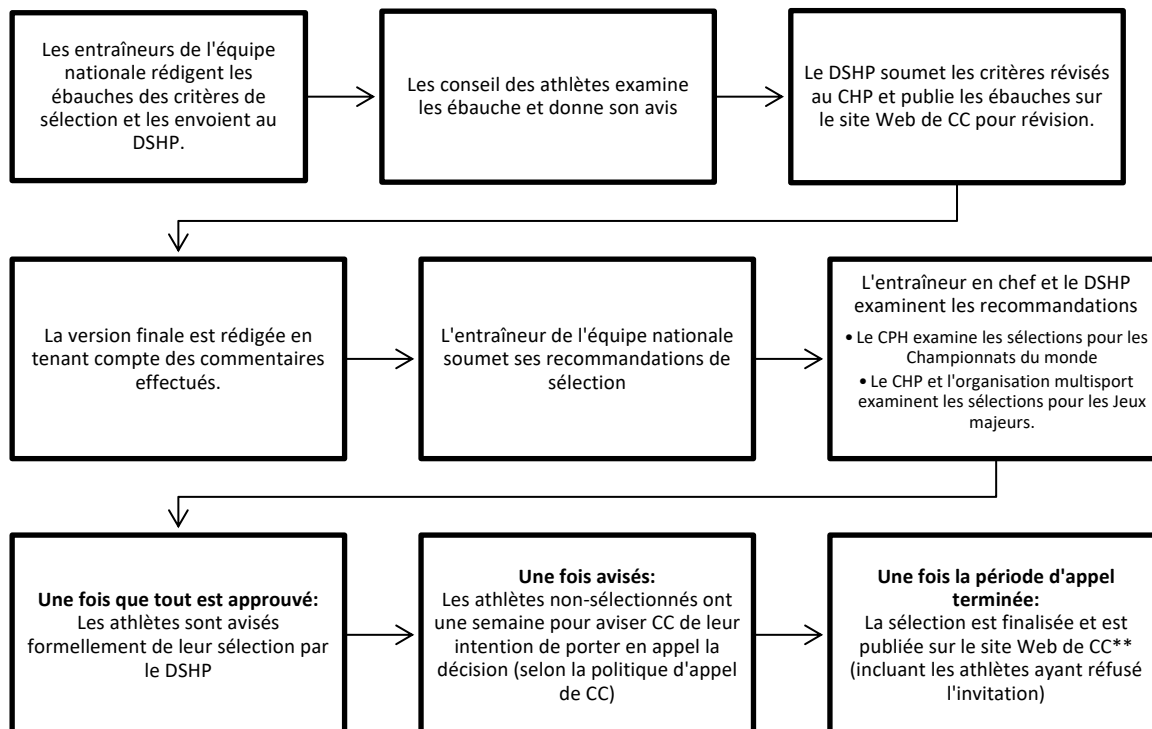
Les entraîneurs de l'équipe nationale rédigent les ébauches des critères de sélection et les envoient au DSHP.

Les conseil des athlètes examine les ébauche et donne son avis

Le DSHP soumet les critères révisés au CHP et publie les ébauches sur le site Web de CC pour révision.

La version finale est rédigée en tenant compte des commentaires effectués.

L'entraîneur de l'équipe nationale soumet ses recommandations de sélection

L'entraîneur en chef et le DSHP examinent les recommandations

• Le CPH examine les sélections pour les Championnats du monde

• Le CHP et l'organisation multisport examinent les sélections pour les Jeux majeurs.

**Une fois que tout est approuvé:**
Les athlètes sont avisés formellement de leur sélection par le DSHP

**Une fois avisés:**
Les athlètes non-sélectionnés ont une semaine pour aviser CC de leur intention de porter en appel la décision (selon la politique d'appel de CC)

**Une fois la période d'appel terminée:**
La sélection est finalisée et est publiée sur le site Web de CC** (incluant les athlètes ayant réfusé l'invitation)